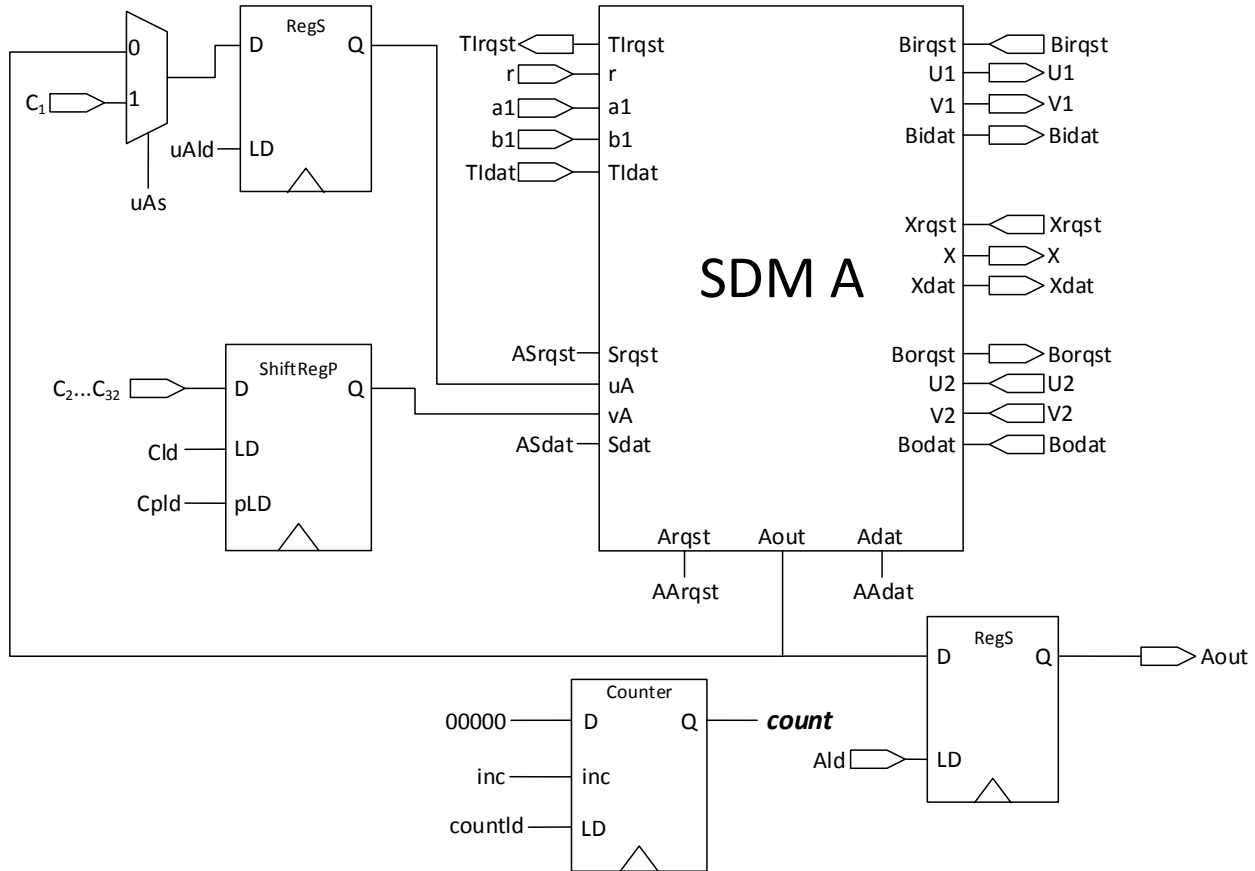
0
1
$C_1$
uAs
RegS
D
Q
uAld
LD
TIrqst
r
a1
b1
TIdat
TIrqst
r
a1
b1
TIdat
Birqst
U1
V1
Bidat
Birqst
U1
V1
Bidat
Xrqst
X
Xdat
Xrqst
X
Xdat
SDM A
ShiftRegP
$C_2...C_{32}$
D
Q
Cld
LD
Cpld
pLD
ASrqst
Srqst
uA
vA
ASdat
Sdat
Borqst
U2
V2
Bodat
Borqst
U2
V2
Bodat
Arqst
Aout
Adat
AArqst
AAdat
RegS
D
Q
Aout
Ald
LD
Counter
00000
D
Q
count
inc
inc
countld
LD